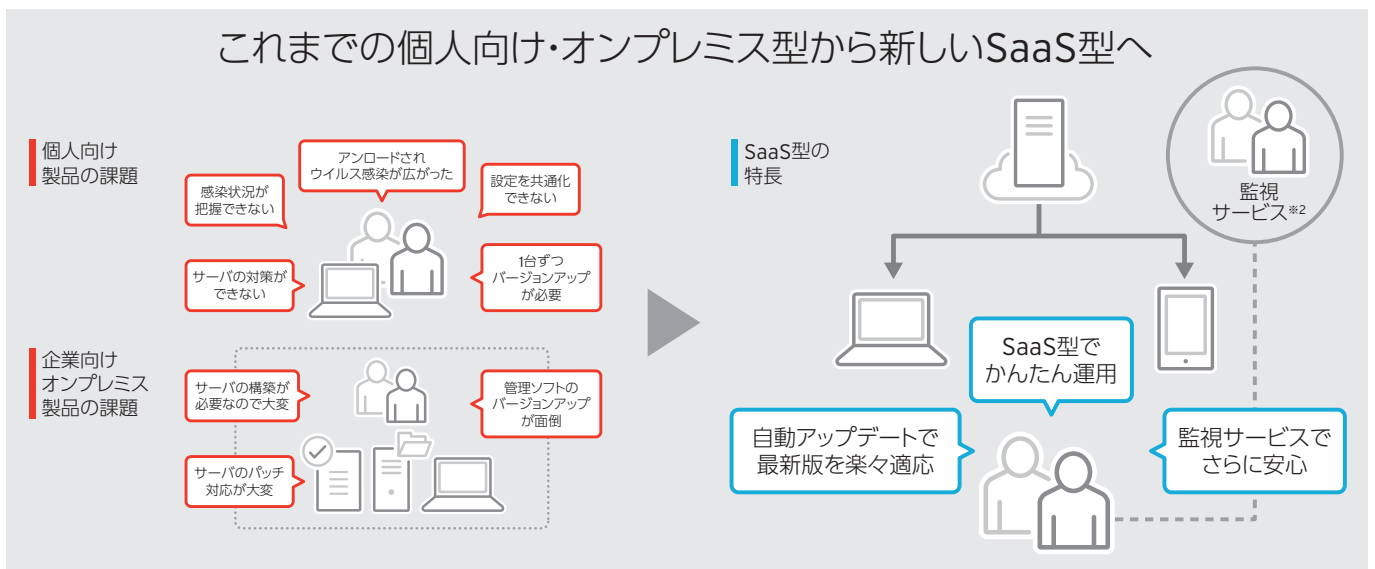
これまでの個人向け・オンプレミス型から新しいSaaS型へ

個人向け
製品の課題

アンロードされ
ウイルス感染が広がった

感染状況が
把握できない

設定を共通化
できない

サーバの対策が
できない

1台ずつ
バージョンアップ
が必要

企業向け
オンプレミス
製品の課題

サーバの構築が
必要なので大変

管理ソフトの
バージョンアップ
が面倒

サーバのパッチ
対応が大変

SaaS型の
特長

監視
サービス※2

SaaS型で
かんたん運用

自動アップデートで
最新版を楽々適応

監視サービスで
さらに安心